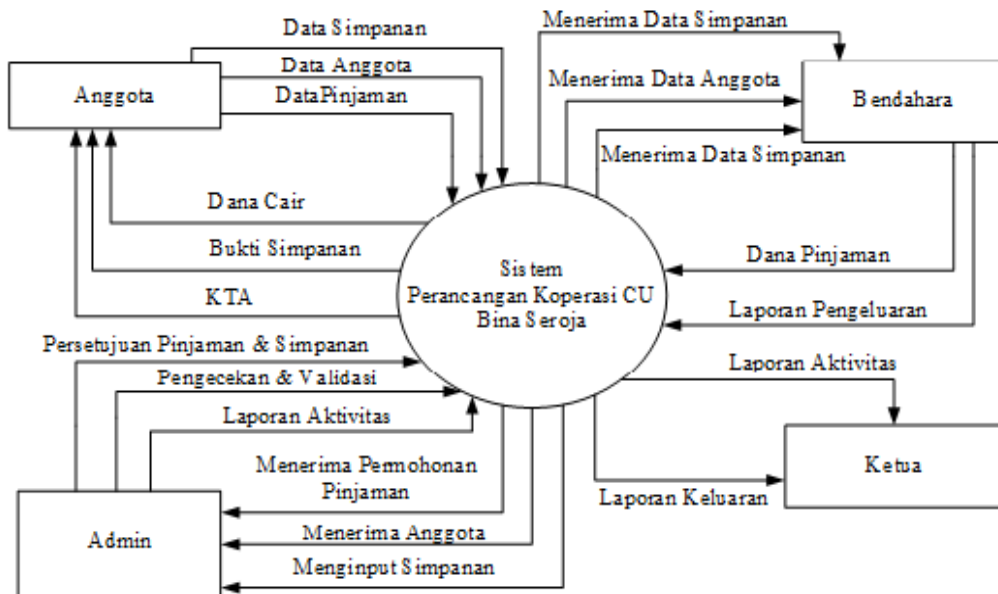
Data Simpanan

Data Anggota

DataPinjaman

Anggota

Menerima Data Simpanan

Menerima Data Anggota

Bendahara

Menerima Data Simpanan

Dana Cair

Bukti Simpanan

KTA

Sistem
Perancangan Koperasi CU
Bina Seroja

Dana Pinjaman

Laporan Pengeluaran

Persetujuan Pinjaman & Simpanan

Pengecekan & Validasi

Laporan Aktivitas

Laporan Aktivitas

Menerima Permohonan Pinjaman

Ketua

Laporan Keluaran

Admin

Menerima Anggota

Menginput Simpanan